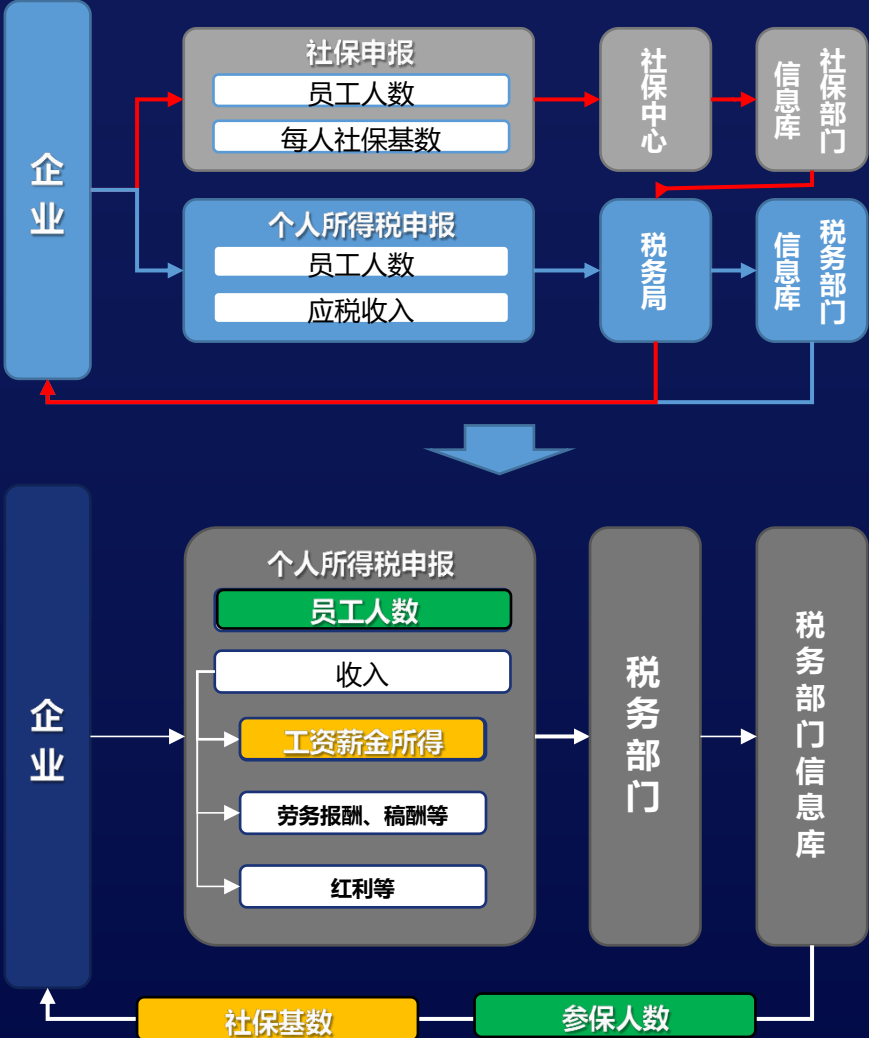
企业

社保申报
员工人数
每人社保基数

社保中心

社保部门信息库

个人所得税申报
员工人数
应税收入

税务局

税务部门信息库

企业

个人所得税申报
员工人数
收入
工资薪金所得
劳务报酬、稿酬等
红利等

税务部门

税务部门信息库

社保基数

参保人数